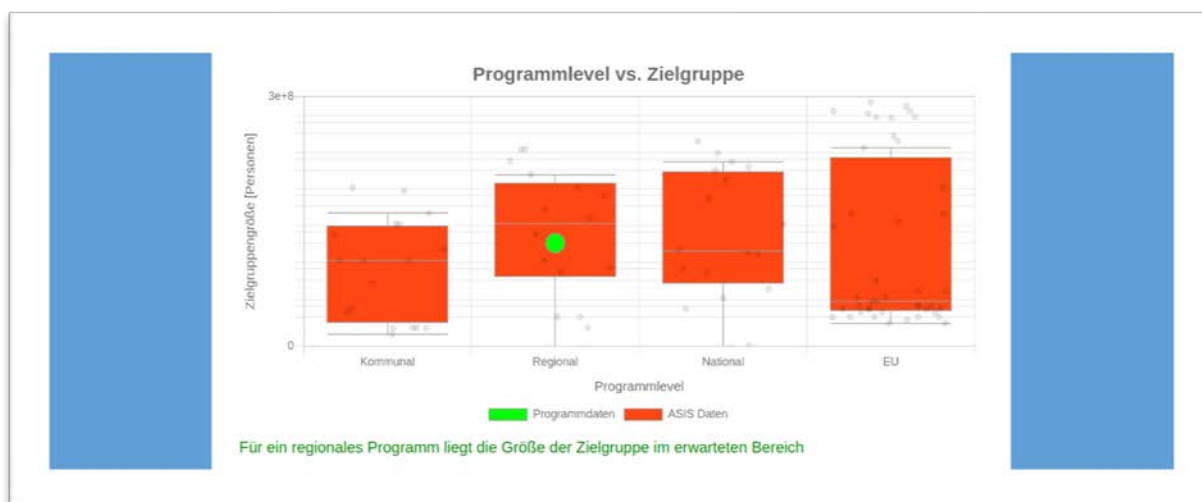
Programmlevel vs. Zielgruppe

3e+8

0

Zielgruppengröße [Personen]

Kommunal

Regional

National

EU

Programmlevel

Programmdaten

ASIS Daten

Für ein regionales Programm liegt die Größe der Zielgruppe im erwarteten Bereich